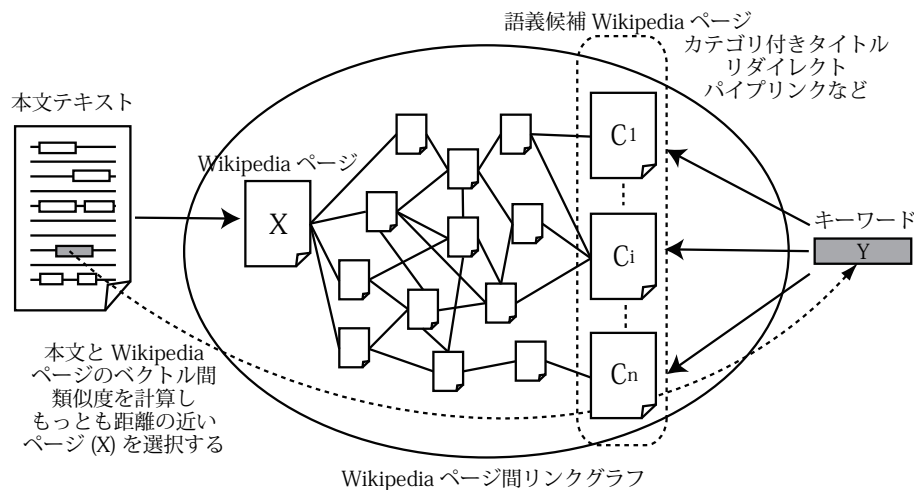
語義候補 Wikipedia ページ

カテゴリ付きタイトル
リダイレクト
パイプリンクなど

本文テキスト

Wikipedia ページ

X

$C_1$

$C_i$

$C_n$

キーワード

Y

本文と Wikipedia ページのベクトル間類似度を計算しもっとも距離の近いページ (X) を選択する

Wikipedia ページ間リンクグラフ